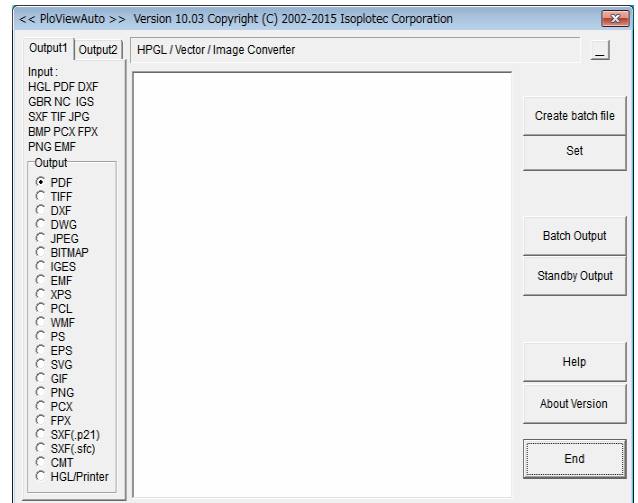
<< PloViewAuto >> Version 10.03 Copyright (C) 2002-2015 Isoplotec Corporation

Output1 Output2

HPGL / Vector / Image Converter

_

Input :
HGL PDF DXF
GBR NC IGS
SXF TIF JPG
BMP PCX FPX
PNG EMF

Output
PDF
TIFF
DXF
DWG
JPEG
BITMAP
IGES
EMF
XPS
PCL
WMF
PS
EPS
SVG
GIF
PNG
PCX
FPX
SXF(.p21)
SXF(.sfc)
CMT
HGL/Printer

Create batch file
Set
Batch Output
Standby Output
Help
About Version
End